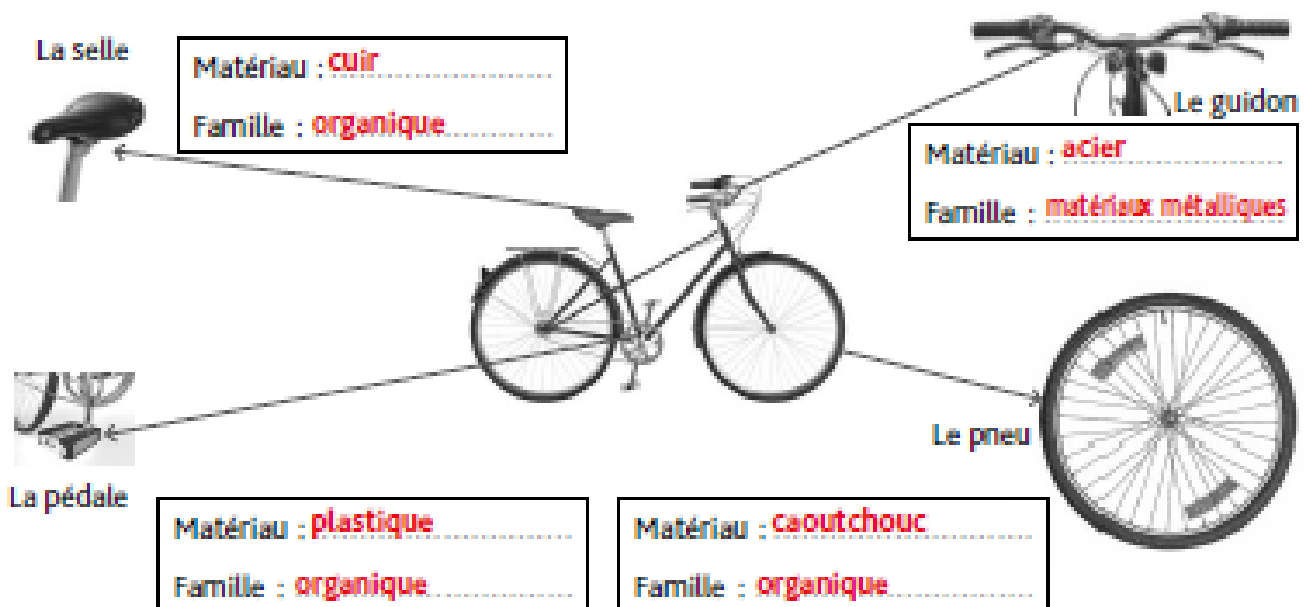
La selle

Matériau : cuir

Famille : organique

Le guidon

Matériau : acier

Famille : matériaux métalliques

Le pneu

La pédale

Matériau : plastique

Famille : organique

Matériau : caoutchouc

Famille : organique